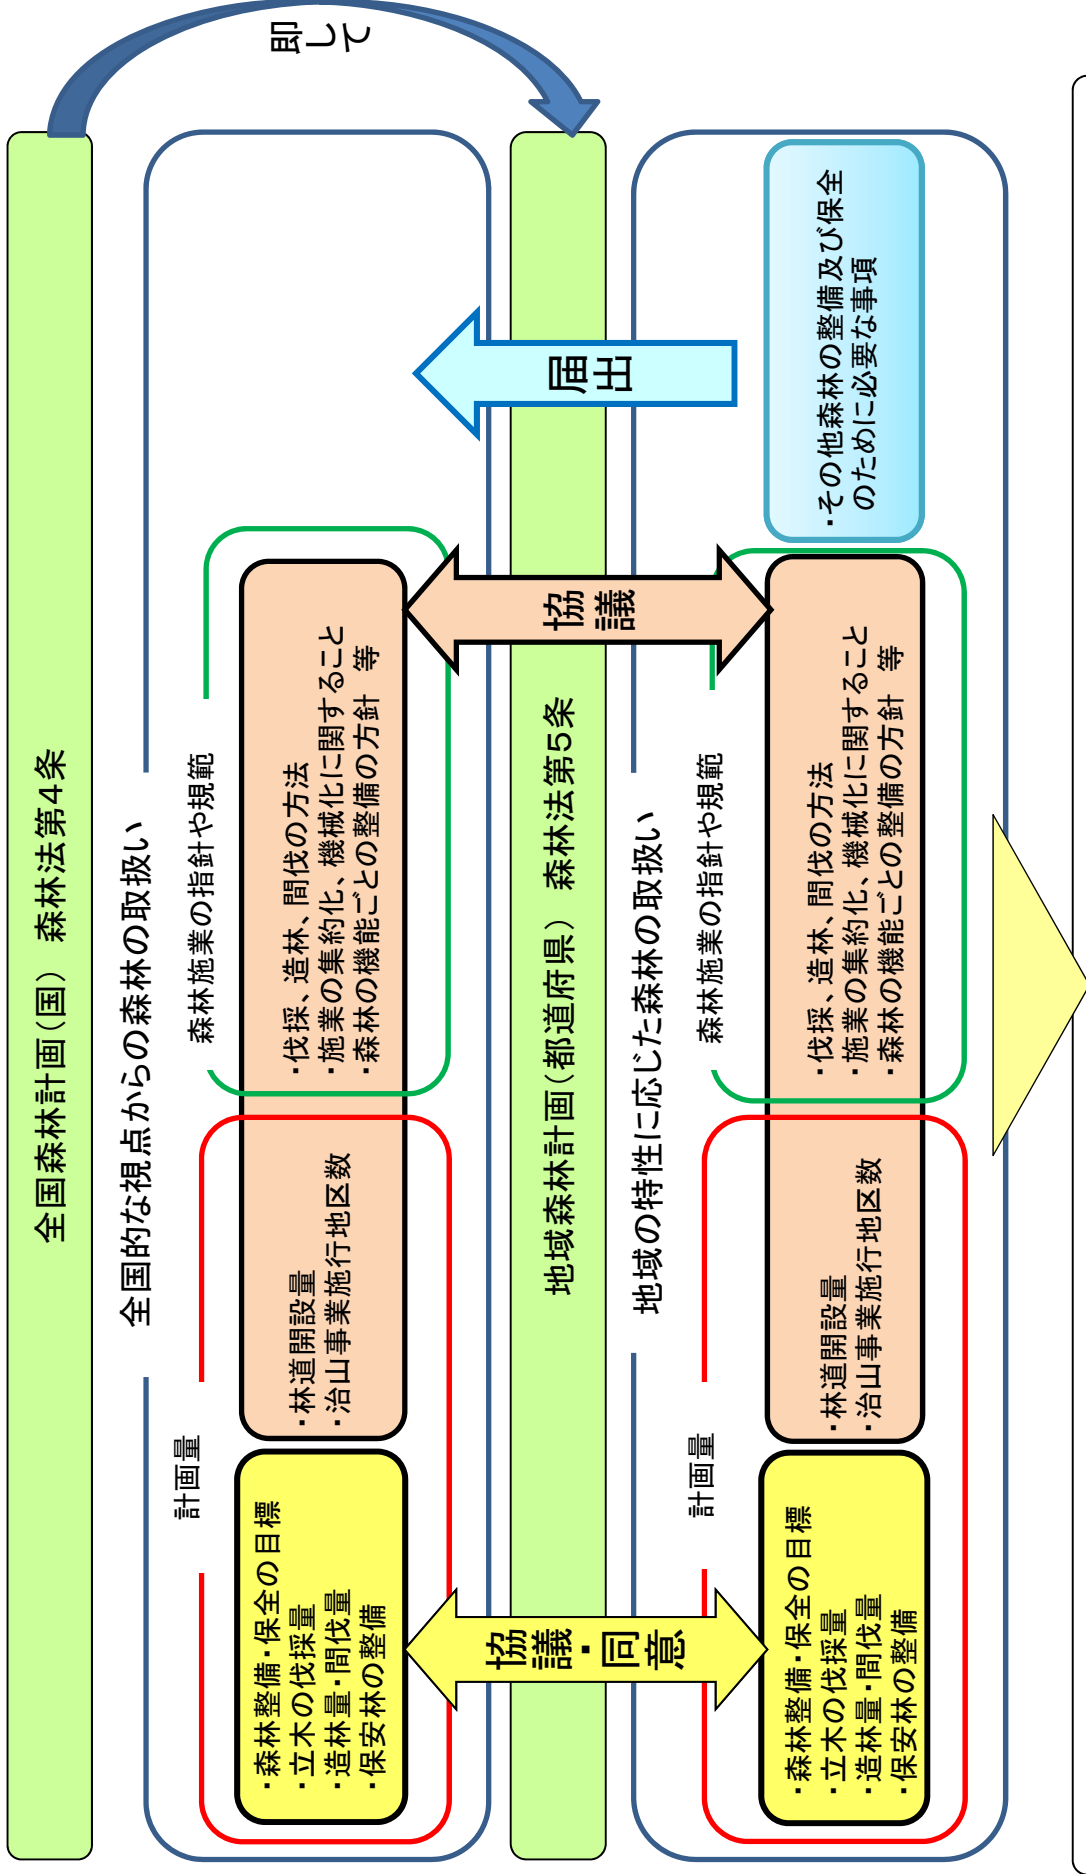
即して

全国森林計画(国) 森林法第4条

全国的な視点からの森林の取扱い

計画量

・森林整備・保全の目標
・立木の伐採量
・造林量・間伐量
・保安林の整備

・林道開設量
・治山事業施行地区数

森林施業の指針や規範

・伐採、造林、間伐の方法
・施業の集約化、機械化に関すること
・森林の機能ごとの整備の方針 等

協議・同意

協議

届出

地域森林計画(都道府県) 森林法第5条

地域の特性に応じた森林の取扱い

計画量

・森林整備・保全の目標
・立木の伐採量
・造林量・間伐量
・保安林の整備

・林道開設量
・治山事業施行地区数

森林施業の指針や規範

・伐採、造林、間伐の方法
・施業の集約化、機械化に関すること
・森林の機能ごとの整備の方針 等

・その他森林の整備及び保全のために必要な事項